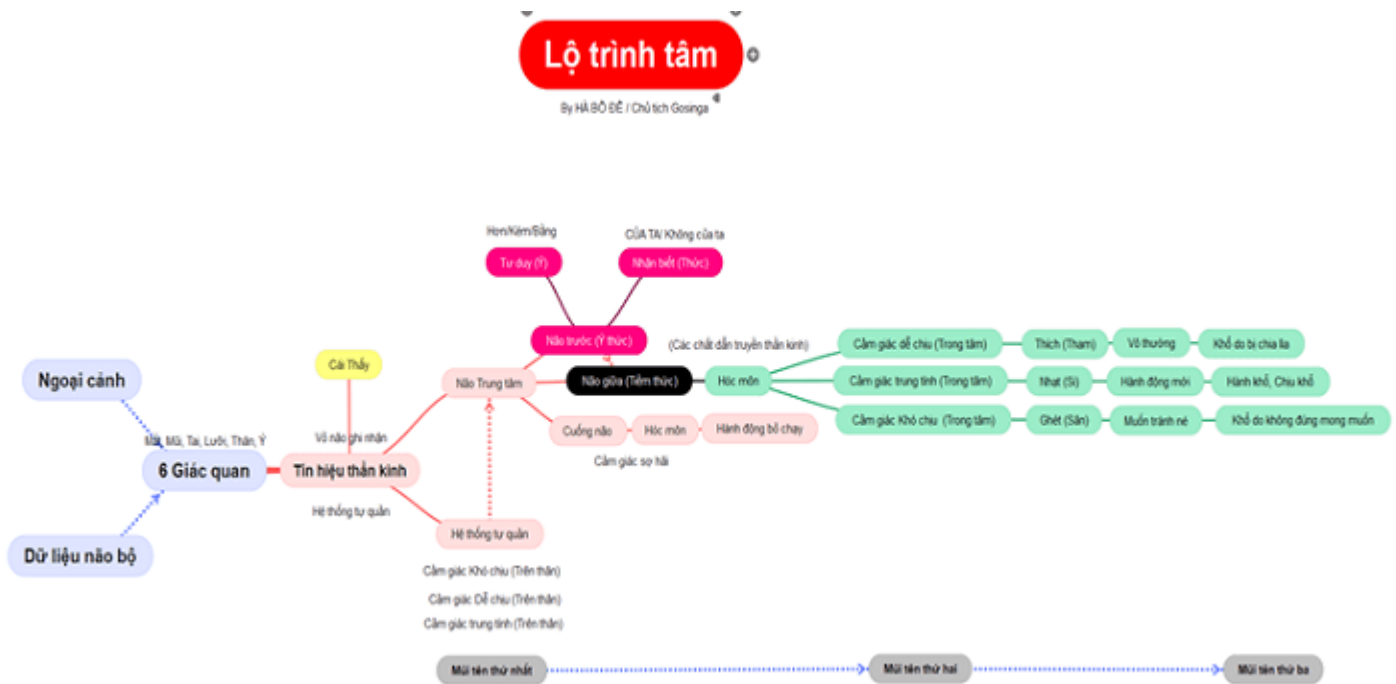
Lộ trình tâm

By HÀ BÔ ĐỀ / Chủ tịch Gosinga

Hơn/Kém/Bằng

CỦA TA/ Không của ta

Tư duy (Ý)

Nhận biết (Thức)

Não trước (Ý thức)

(Các chất dẫn truyền thần kinh)

Ngoại cảnh

Cái Thấy

Não Trung tâm

Não giữa (Tiềm thức)

Hóc môn

Cảm giác dễ chịu (Trong tâm)

Thích (Tham)

Vô thường

Khổ do bị chia lìa

Cảm giác trung tính (Trong tâm)

Nhạt (Si)

Hành động mới

Hành khổ, Chu khổ

Cảm giác Khó chịu (Trong tâm)

Ghét (Sân)

Muốn tránh né

Khổ do không đúng mong muốn

Vỏ não ghi nhận

Cuống não

Hóc môn

Hành động bỏ chạy

Mắt, Mũi, Tai, Lưỡi, Thân, Ý

6 Giác quan

Tín hiệu thần kinh

Cảm giác sợ hãi

Hệ thống tự quản

Hệ thống tự quản

Dữ liệu não bộ

Cảm giác Khó chịu (Trên thân)

Cảm giác Dễ chịu (Trên thân)

Cảm giác trung tính (Trên thân)

Mũi tên thứ nhất

Mũi tên thứ hai

Mũi tên thứ ba